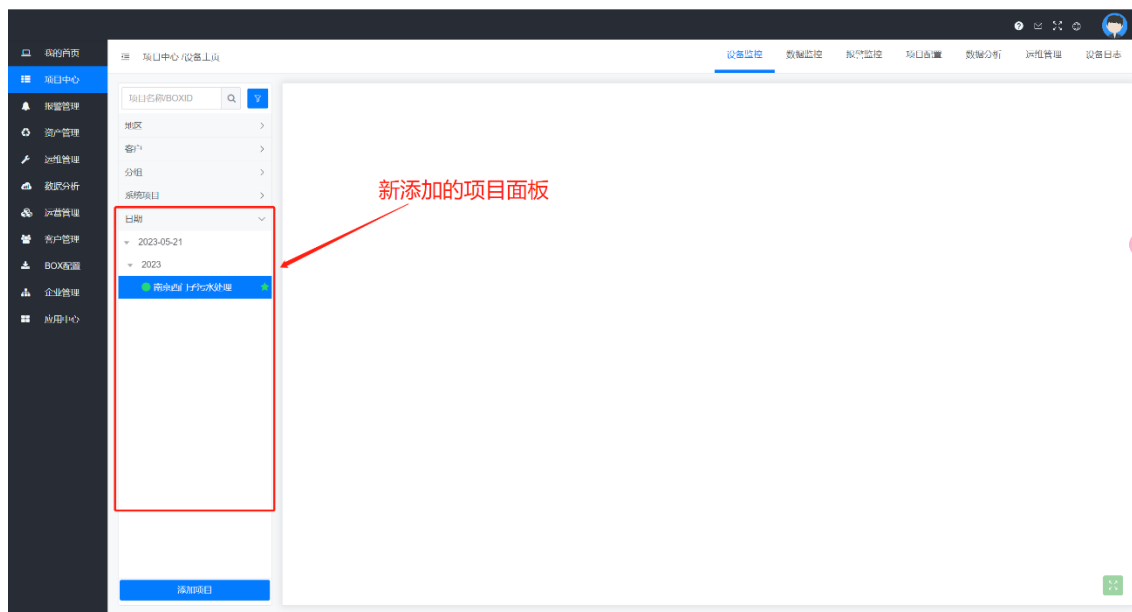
我的首页
项目中心
报警管理
资产管理
运维管理
数据分析
运营管理
客户管理
BOX配置
企业管理
应用中心

项目中心 / 设备主页

设备监控 数据监控 报警监控 项目配置 数据分析 运维管理 设备日志

项目名称/BOXID

地区
客户
分组
系统项目
日期
2023-05-21
2023
南京西门子污水处理

添加项目

新添加的项目面板